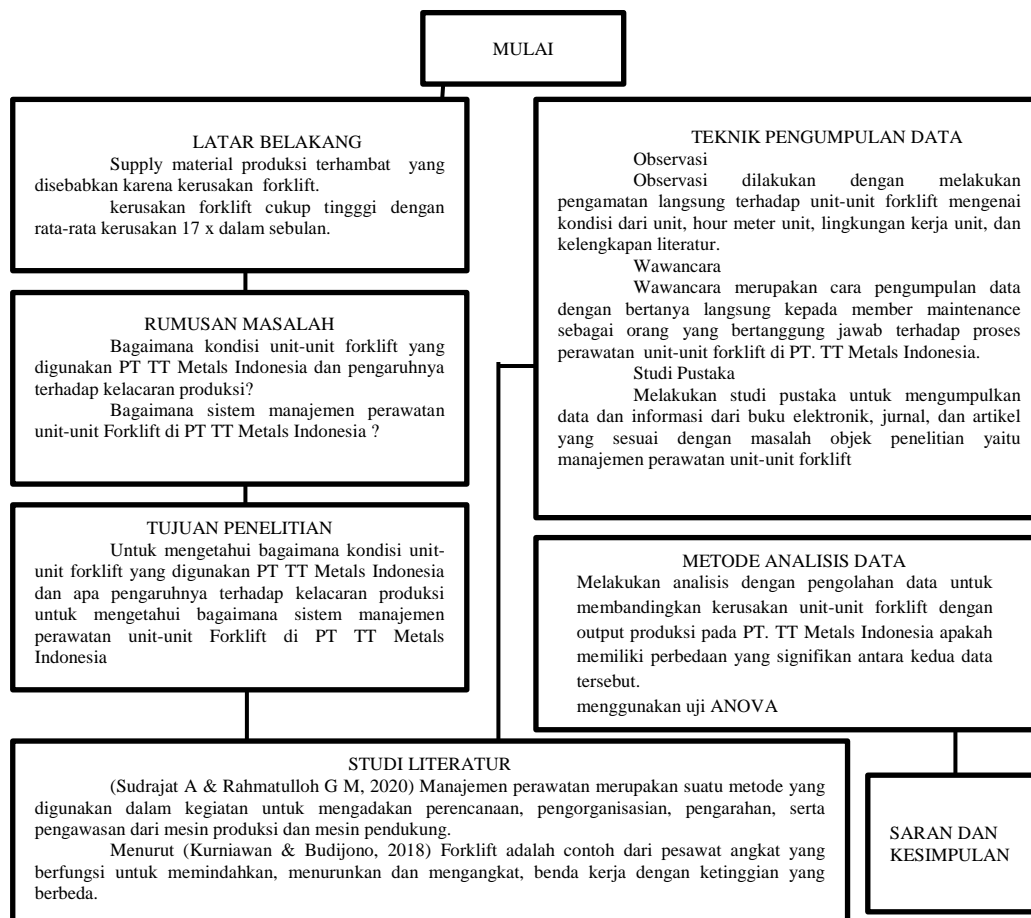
MULAI

LATAR BELAKANG

Supply material produksi terhambat yang disebabkan karena kerusakan forklift.

kerusakan forklift cukup tinggi dengan rata-rata kerusakan 17 x dalam sebulan.

RUMUSAN MASALAH

Bagaimana kondisi unit-unit forklift yang digunakan PT TT Metals Indonesia dan pengaruhnya terhadap kelacaran produksi?

Bagaimana sistem manajemen perawatan unit-unit Forklift di PT TT Metals Indonesia ?

TUJUAN PENELITIAN

Untuk mengetahui bagaimana kondisi unit-unit forklift yang digunakan PT TT Metals Indonesia dan apa pengaruhnya terhadap kelacaran produksi untuk mengetahui bagaimana sistem manajemen perawatan unit-unit Forklift di PT TT Metals Indonesia

TEKNIK PENGUMPULAN DATA

Observasi

Observasi dilakukan dengan melakukan pengamatan langsung terhadap unit-unit forklift mengenai kondisi dari unit, hour meter unit, lingkungan kerja unit, dan kelengkapan literatur.

Wawancara

Wawancara merupakan cara pengumpulan data dengan bertanya langsung kepada member maintenance sebagai orang yang bertanggung jawab terhadap proses perawatan unit-unit forklift di PT. TT Metals Indonesia.

Studi Pustaka

Melakukan studi pustaka untuk mengumpulkan data dan informasi dari buku elektronik, jurnal, dan artikel yang sesuai dengan masalah objek penelitian yaitu manajemen perawatan unit-unit forklift

METODE ANALISIS DATA

Melakukan analisis dengan pengolahan data untuk membandingkan kerusakan unit-unit forklift dengan output produksi pada PT. TT Metals Indonesia apakah memiliki perbedaan yang signifikan antara kedua data tersebut.

menggunakan uji ANOVA

STUDI LITERATUR

(Sudrajat A & Rahmatulloh G M, 2020) Manajemen perawatan merupakan suatu metode yang digunakan dalam kegiatan untuk mengadakan perencanaan, pengorganisasian, pengarahan, serta pengawasan dari mesin produksi dan mesin pendukung.

Menurut (Kurniawan & Budijono, 2018) Forklift adalah contoh dari pesawat angkat yang berfungsi untuk memindahkan, menurunkan dan mengangkat, benda kerja dengan ketinggian yang berbeda.

SARAN DAN KESIMPULAN